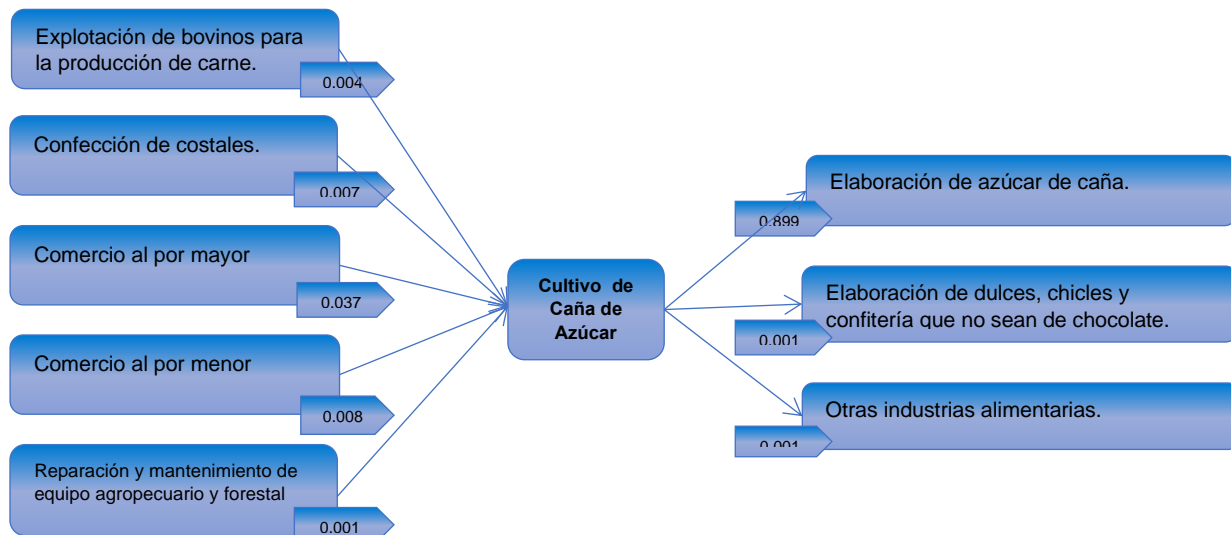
Explotación de bovinos para la producción de carne.

0.004

Confección de costales.

0.007

Comercio al por mayor

0.037

Comercio al por menor

0.008

Reparación y mantenimiento de equipo agropecuario y forestal

0.001

Cultivo de Caña de Azúcar

Elaboración de azúcar de caña.

0.899

Elaboración de dulces, chicles y confitería que no sean de chocolate.

0.001

Otras industrias alimentarias.

0.001